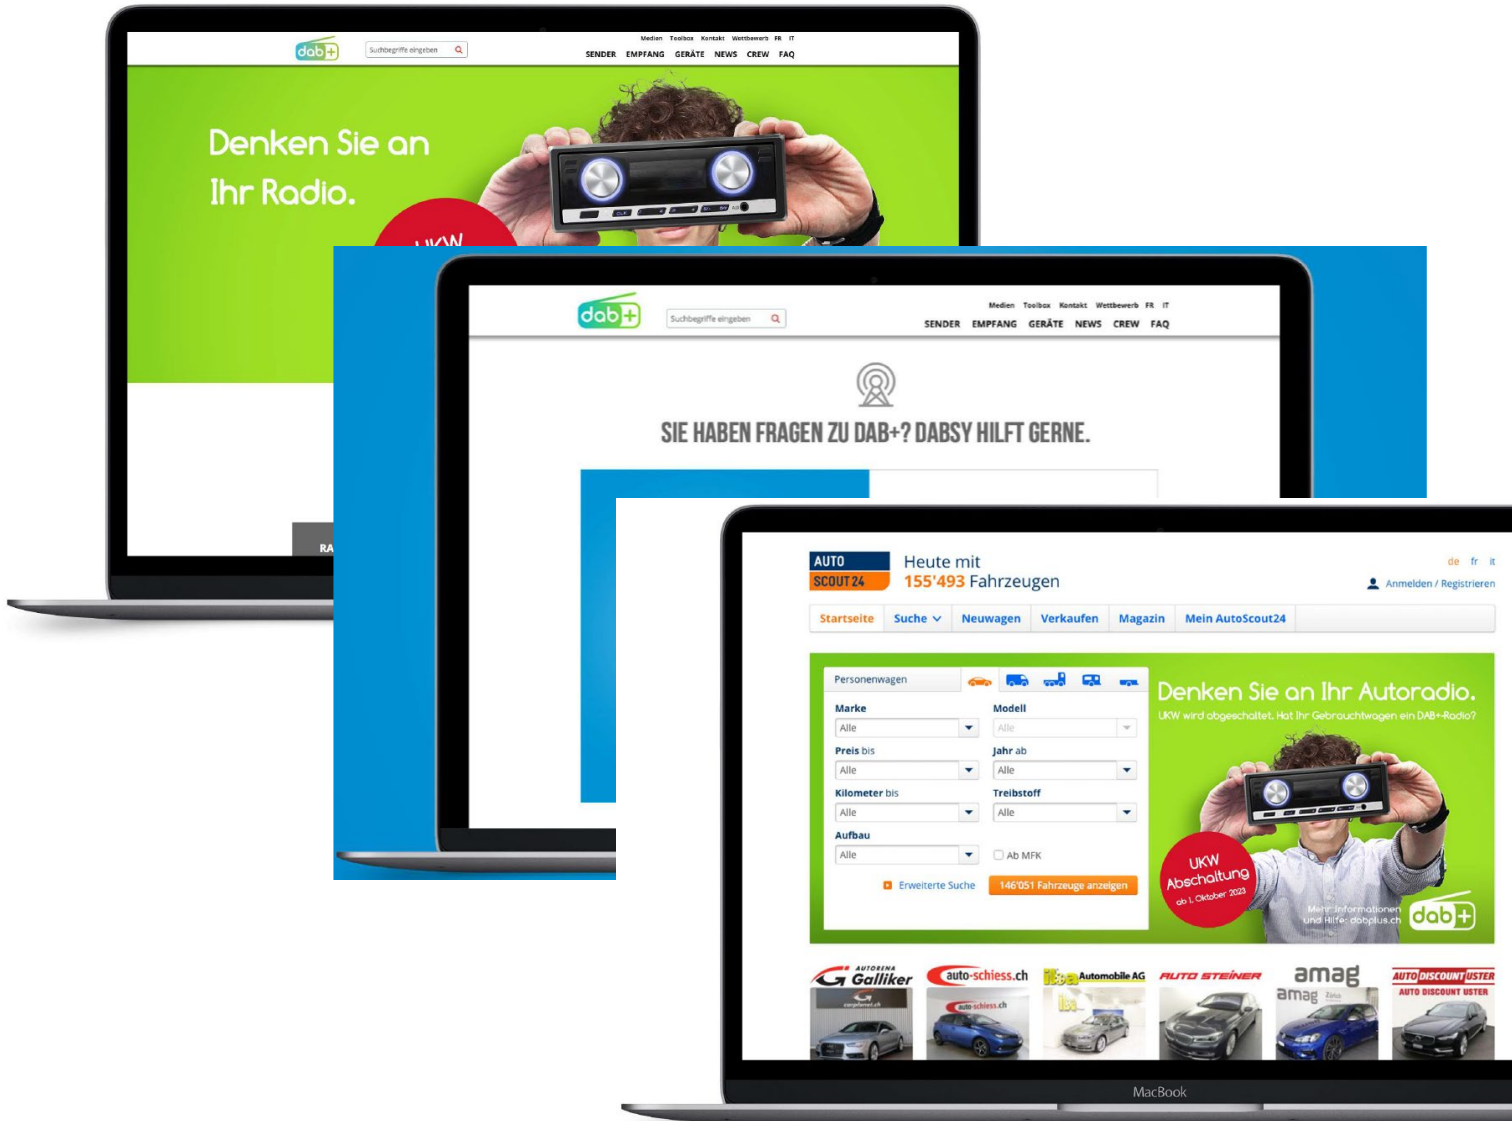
dab+ Suchbegriffe eingeben

Medien Toolbox Kontakt Wettbewerb FR IT

SENDER EMPFANG GERÄTE NEWS CREW FAQ

Denken Sie an Ihr Radio.

UKW

RA

dab+ Suchbegriffe eingeben

Medien Toolbox Kontakt Wettbewerb FR IT

SENDER EMPFANG GERÄTE NEWS CREW FAQ

SIE HABEN FRAGEN ZU DAB+? DABSY HILFT GERNE.

AUTO SCOUT24 Heute mit 155'493 Fahrzeugen

de fr it

Anmelden / Registrieren

Startseite Suche Neuwagen Verkaufen Magazin Mein AutoScout24

Personenwagen

Marke
Alle

Modell
Alle

Preis bis
Alle

Jahr ab
Alle

Kilometer bis
Alle

Treibstoff
Alle

Aufbau
Alle

Ab MFK

Erweiterte Suche

146'051 Fahrzeuge anzeigen

Denken Sie an Ihr Autoradio.

UKW wird abgeschaltet. Hat Ihr Gebrauchtwagen ein DAB+-Radio?

UKW Abschaltung ab 1. Oktober 2023

Mehr Informationen und Hilfe: dabplus.ch

dab+

AUTORENA Galliker

auto-schiess.ch

Automobile AG

AUTO STEINER

amag

AUTO DISCOUNT USTER

MacBook